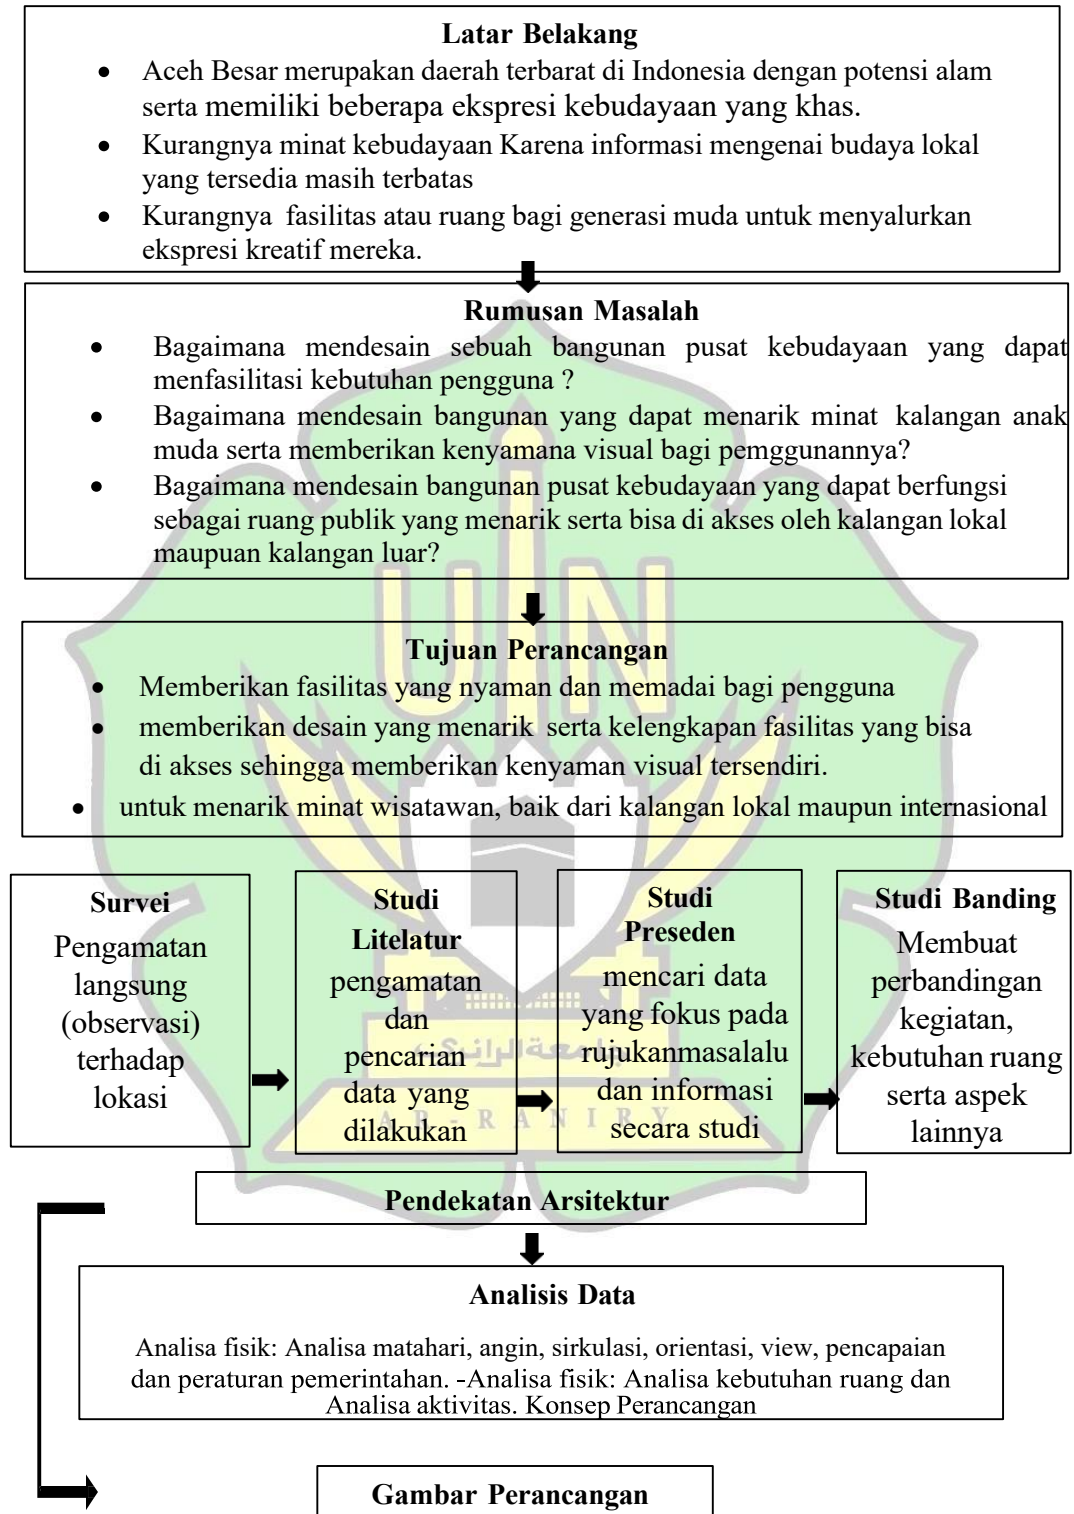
**Latar Belakang**

- Aceh Besar merupakan daerah terbarat di Indonesia dengan potensi alam serta memiliki beberapa ekspresi kebudayaan yang khas.
- Kurangnya minat kebudayaan Karena informasi mengenai budaya lokal yang tersedia masih terbatas
- Kurangnya fasilitas atau ruang bagi generasi muda untuk menyalurkan ekspresi kreatif mereka.

**Rumusan Masalah**

- Bagaimana mendesain sebuah bangunan pusat kebudayaan yang dapat menfasilitasi kebutuhan pengguna ?
- Bagaimana mendesain bangunan yang dapat menarik minat kalangan anak muda serta memberikan kenyamana visual bagi pemggunannya?
- Bagaimana mendesain bangunan pusat kebudayaan yang dapat berfungsi sebagai ruang publik yang menarik serta bisa di akses oleh kalangan lokal maupuan kalangan luar?

**Tujuan Perancangan**

- Memberikan fasilitas yang nyaman dan memadai bagi pengguna
- memberikan desain yang menarik serta kelengkapan fasilitas yang bisa di akses sehingga memberikan kenyaman visual tersendiri.
- untuk menarik minat wisatawan, baik dari kalangan lokal maupun internasional

**Survei**
Pengamatan langsung (observasi) terhadap lokasi

**Studi Litelatur**
pengamatan dan pencarian data yang dilakukan

**Studi Preseden**
mencari data yang fokus pada rujukanmasalalu dan informasi secara studi

**Studi Banding**
Membuat perbandingan kegiatan, kebutuhan ruang serta aspek lainnya

**Pendekatan Arsitektur**

**Analisis Data**

Analisa fisik: Analisa matahari, angin, sirkulasi, orientasi, view, pencapaian dan peraturan pemerintahan. -Analisa fisik: Analisa kebutuhan ruang dan Analisa aktivitas. Konsep Perancangan

**Gambar Perancangan**

جامعة الرانيري
A R - R A N I R Y